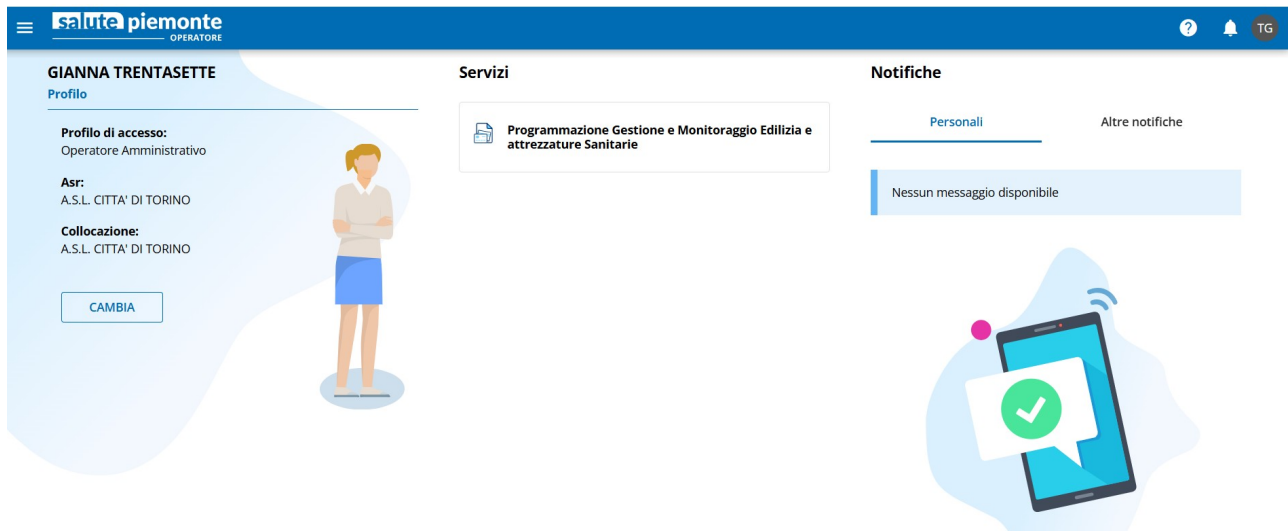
salute piemonte
OPERATORE

TG

GIANNA TRENTASETTE
Profilo

Profilo di accesso:
Operatore Amministrativo

Asr:
A.S.L. CITTA' DI TORINO

Collocazione:
A.S.L. CITTA' DI TORINO

CAMBIA

Servizi

Programmazione Gestione e Monitoraggio Edilizia e attrezzature Sanitarie

Notifiche

Personali

Altre notifiche

Nessun messaggio disponibile